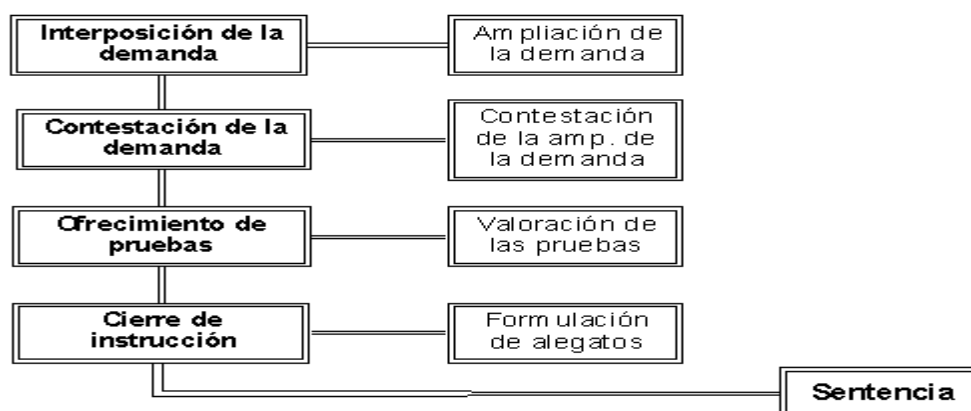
Interposición de la demanda

Ampliación de la demanda

Contestación de la demanda

Contestación de la amp. de la demanda

Ofrecimiento de pruebas

Valoración de las pruebas

Cierre de instrucción

Formulación de alegatos

Sentencia